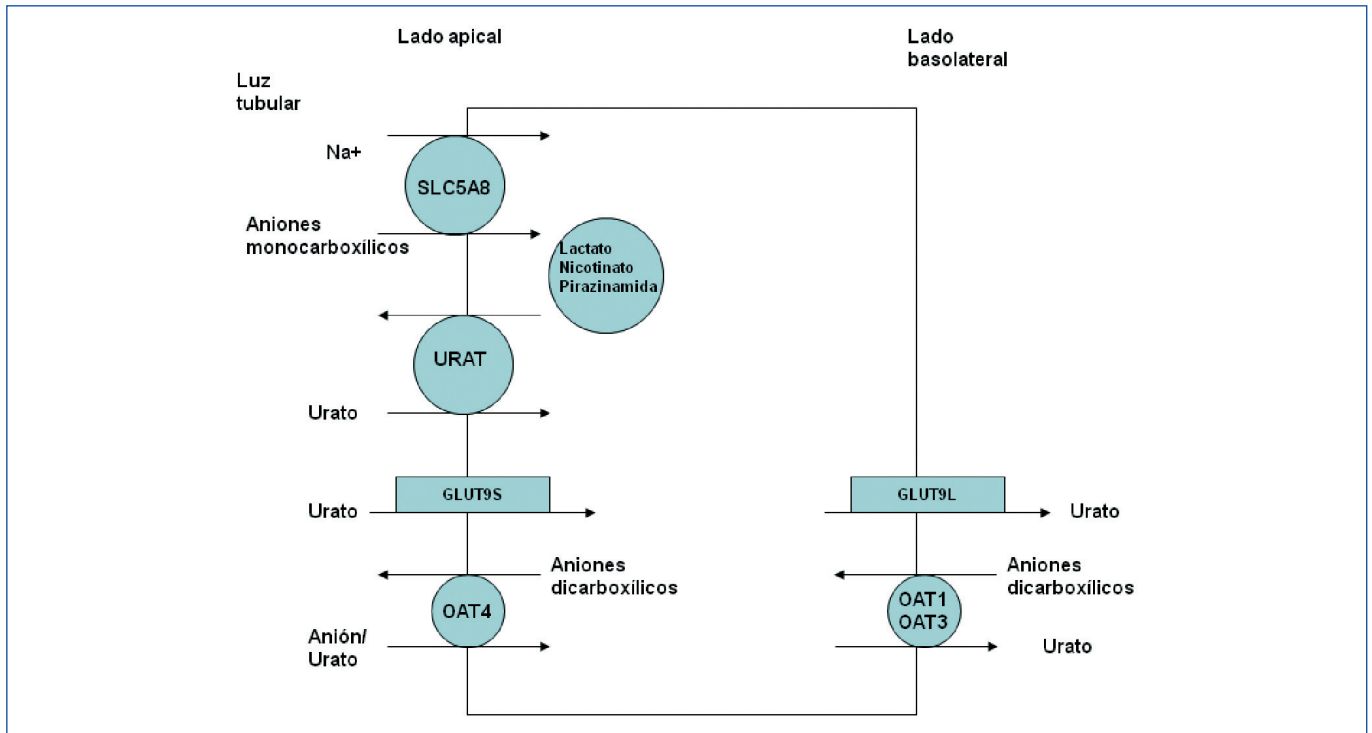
Lado apical

Lado basolateral

Luz tubular

Na+

SLC5A8

Aniones monocarboxílicos

Lactato
Nicotinato
Pirazinamida

URAT

Urato

Urato

GLUT9S

GLUT9L

Urato

Aniones dicarboxílicos

OAT4

Anión/ Urato

Aniones dicarboxílicos

OAT1
OAT3

Urato